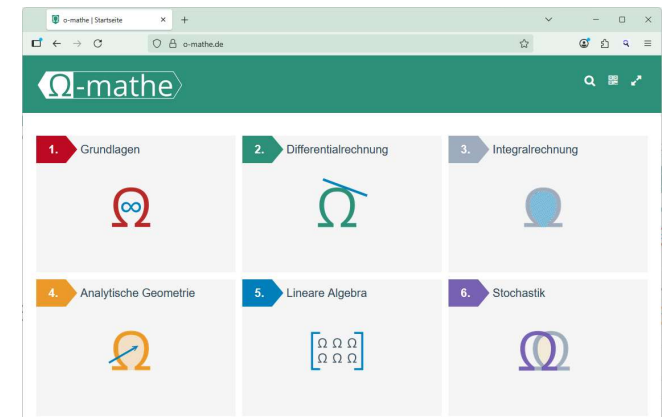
o-mathe | Startseite
+
o-mathe.de

Ω-mathe

1. Grundlagen

Ω ∞

2. Differentialrechnung

Ω

3. Integralrechnung

Ω

4. Analytische Geometrie

Ω

5. Lineare Algebra

$\begin{bmatrix} \Omega & \Omega & \Omega \\ \Omega & \Omega & \Omega \end{bmatrix}$

6. Stochastik

ΩΩ